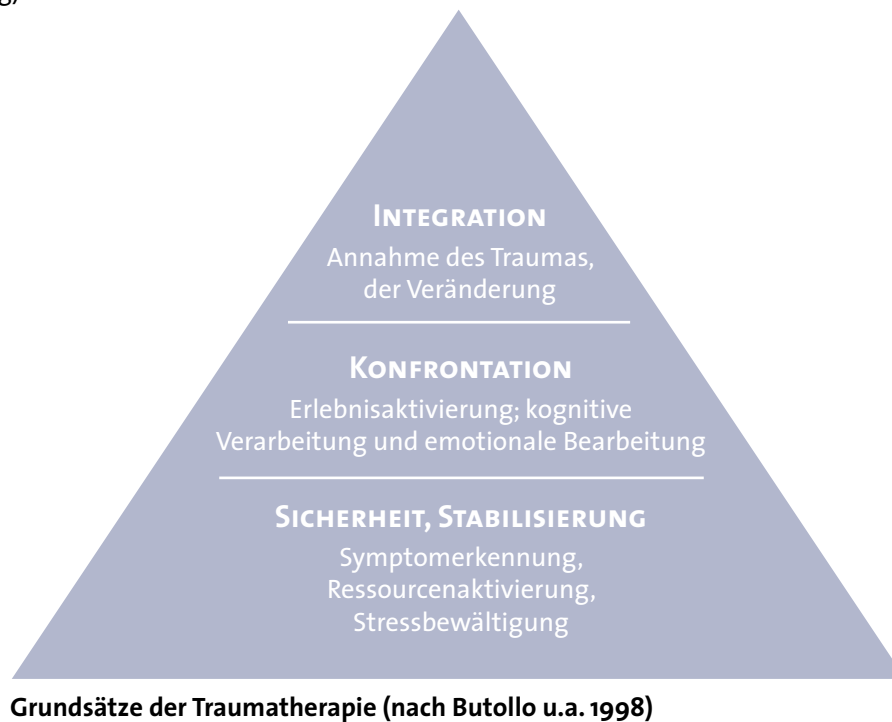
Integration
Annahme des Traumas, der Veränderung

Konfrontation
Erlebnisaktivierung; kognitive Verarbeitung und emotionale Bearbeitung

Sicherheit, Stabilisierung
Symptomerkennung, Ressourcenaktivierung, Stressbewältigung

Grundsätze der Traumatherapie (nach Butollo u.a. 1998)